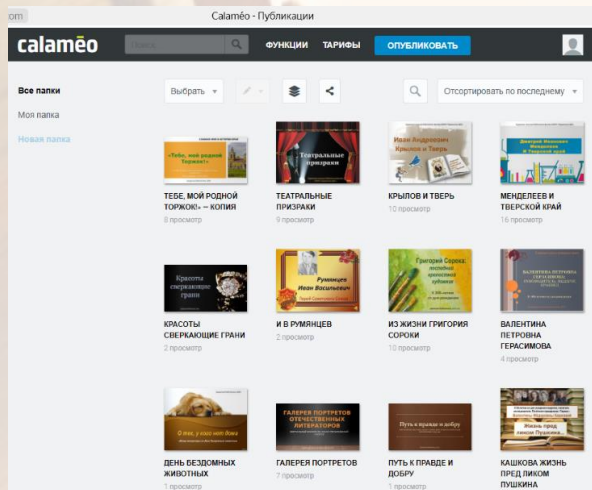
om

Calaméo - Публикации

calaméo

Поиск

ФУНКЦИИ ТАРИФЫ ОПУБЛИКОВАТЬ

Все папки
Моя папка
Новая папка

Выбрать

Отсортировать по последнему

«Тебе, мой родной Торжок!»

ТЕБЕ, МОЙ РОДНОЙ ТОРЖОК!» – КОПИЯ
8 просмотр

Театральные призраки

ТЕАТРАЛЬНЫЕ ПРИЗРАКИ
9 просмотр

Иван Андреевич Крылов и Тверь

КРЫЛОВ И ТВЕРЬ
10 просмотр

Дмитрий Иванович Менделеев и Тверской край

МЕНДЕЛЕЕВ И ТВЕРСКОЙ КРАЙ
16 просмотр

Красоты сверкающие грани

КРАСОТЫ СВЕРКАЮЩИЕ ГРАНИ
2 просмотр

Румянцев Иван Васильевич

И В РУМЯНЦЕВ
2 просмотр

Григорий Сорока

ИЗ ЖИЗНИ ГРИГОРИЯ СОРОКИ
10 просмотр

Валентина Петровна Герасимова

ВАЛЕНТИНА ПЕТРОВНА ГЕРАСИМОВА
4 просмотр

О тех, у кого нет дома

ДЕНЬ БЕЗДОМНЫХ ЖИВОТНЫХ
1 просмотр

ГАЛЕРЕЯ ПОРТРЕТОВ ОТЕЧЕСТВЕННЫХ ЛИТЕРАТОРОВ

ГАЛЕРЕЯ ПОРТРЕТОВ
7 просмотр

Путь к правде и добру

ПУТЬ К ПРАВДЕ И ДОБРУ
1 просмотр

Жизнь пред ликом Пушкина

КАШКОВА ЖИЗНЬ ПРЕД ЛИКОМ ПУШКИНА